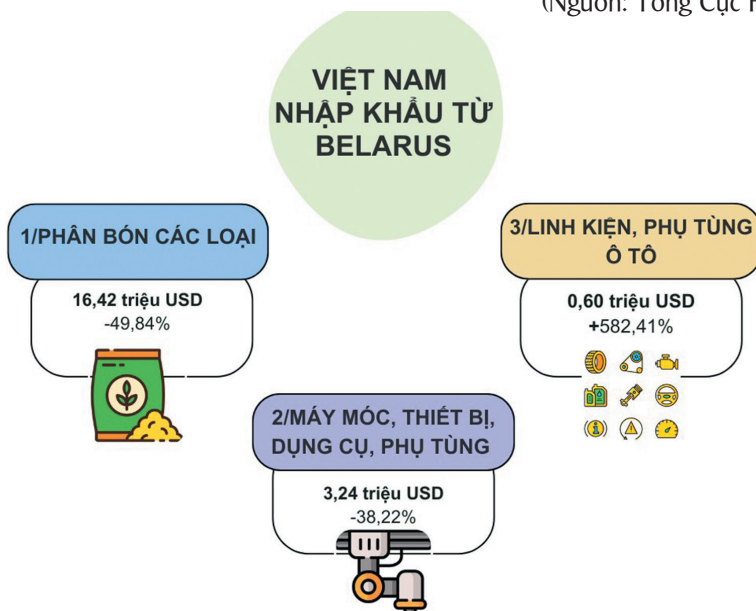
(Nguồn: Tổng Cục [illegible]

VIỆT NAM NHẬP KHẨU TỪ BELARUS

1/PHÂN BÓN CÁC LOẠI

16,42 triệu USD
-49,84%

3/LINH KIỆN, PHỤ TÙNG Ô TÔ

0,60 triệu USD
+582,41%

2/MÁY MÓC, THIẾT BỊ, DỤNG CỤ, PHỤ TÙNG

3,24 triệu USD
-38,22%